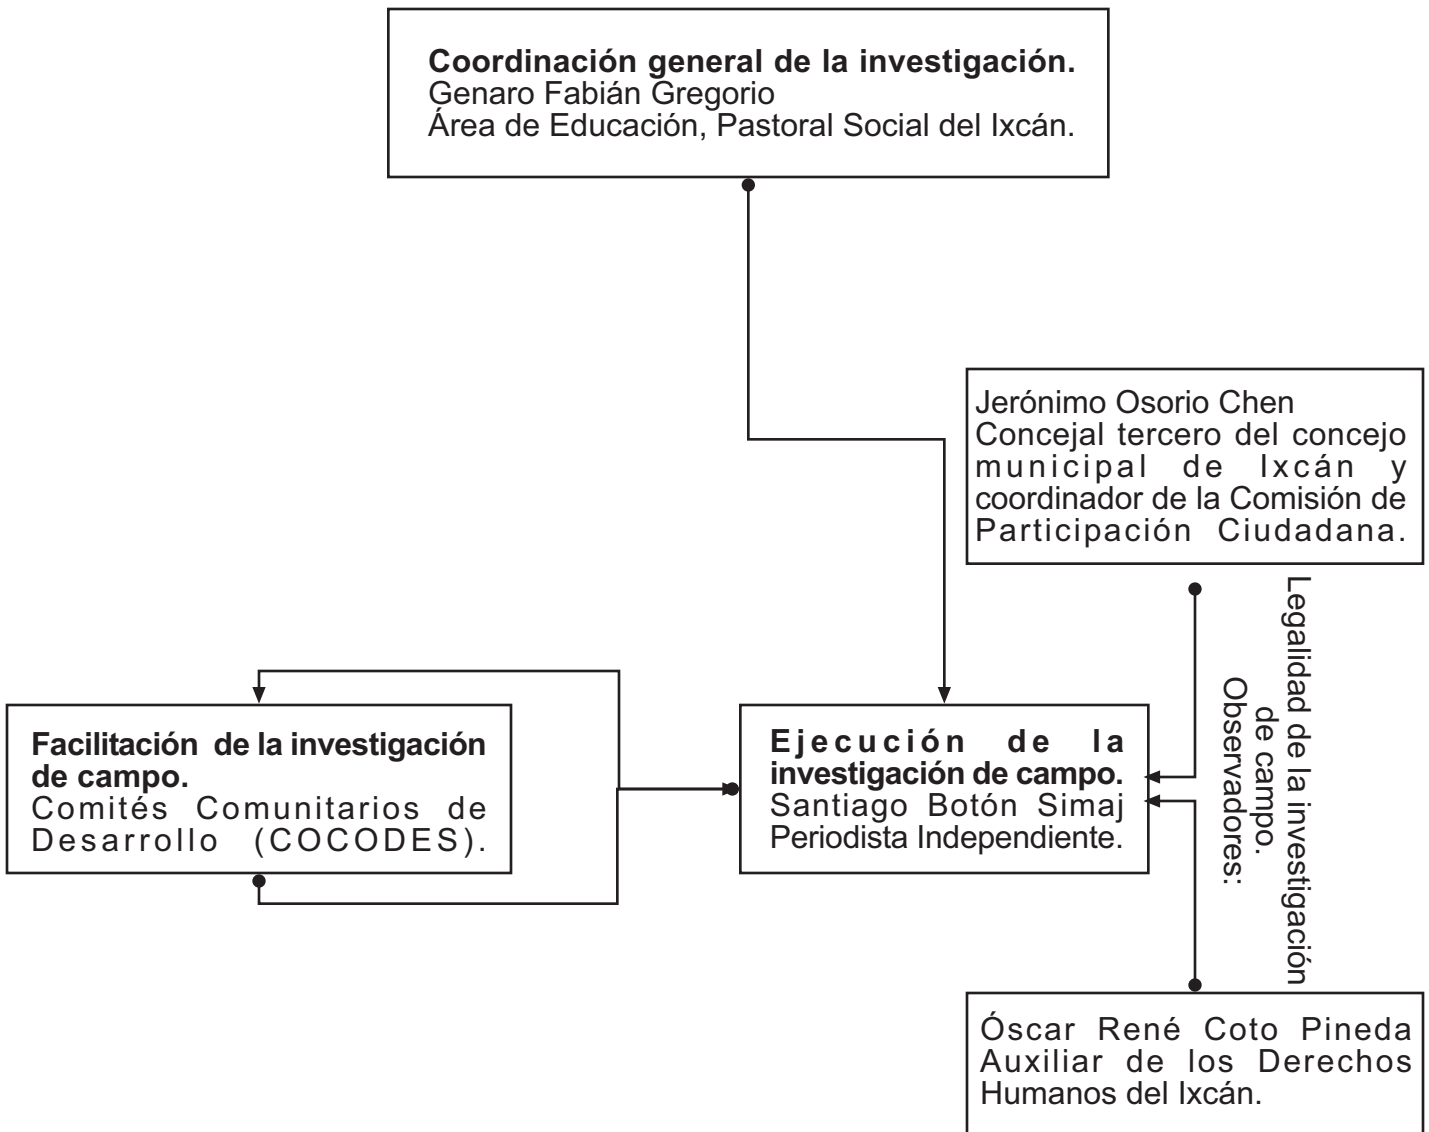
Coordinación general de la investigación.
Genaro Fabián Gregorio
Área de Educación, Pastoral Social del Ixcán.

Jerónimo Osorio Chen
Concejal tercero del concejo municipal de Ixcán y coordinador de la Comisión de Participación Ciudadana.

Legalidad de la investigación de campo.
Observadores:

Facilitación de la investigación de campo.
Comités Comunitarios de Desarrollo (COCODES).

Ejecución de la investigación de campo.
Santiago Botón Simaj
Periodista Independiente.

Óscar René Coto Pineda
Auxiliar de los Derechos Humanos del Ixcán.